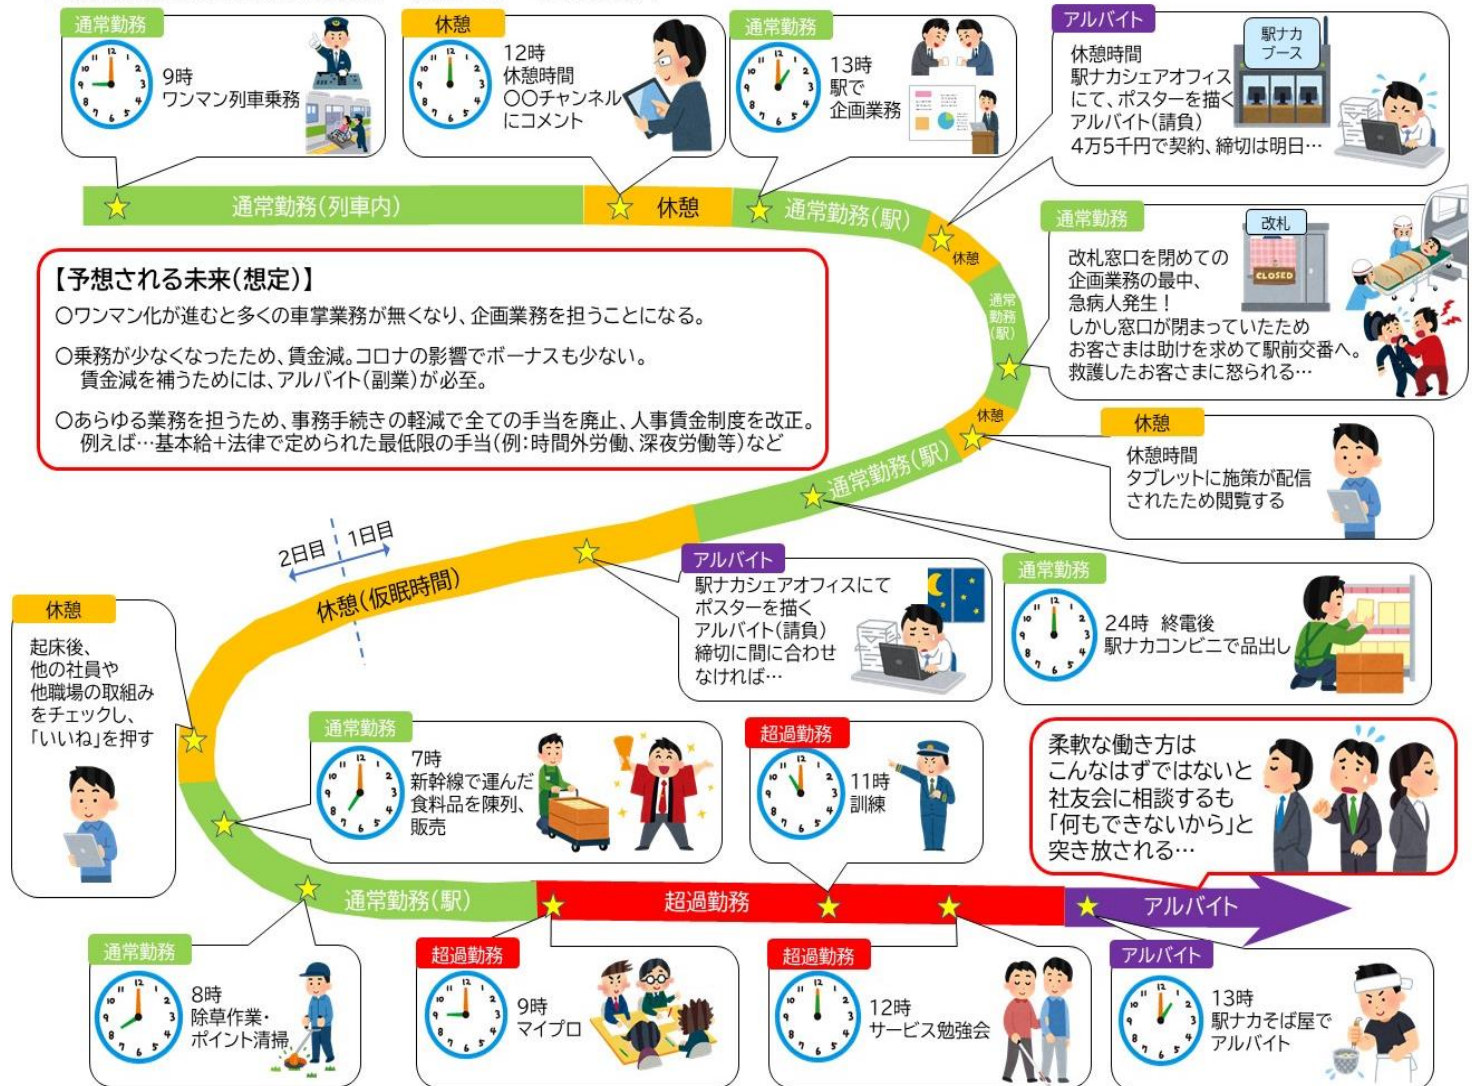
通常勤務
9時
ワンマン列車乗務

休憩
12時
休憩時間
〇〇チャンネル
にコメント

通常勤務
13時
駅で
企画業務

アルバイト
駅ナカ
ブース
休憩時間
駅ナカシェアオフィス
にて、ポスターを描く
アルバイト(請負)
4万5千円で契約、締切は明日…

通常勤務(列車内)
休憩
通常勤務(駅)
休憩
通常勤務(駅)

通常勤務
改札
CLOSED
改札窓口を閉めての
企画業務の最中、
急病人発生！
しかし窓口が閉まっていたため
お客さまは助けを求めて駅前交番へ。
救護したお客さまに怒られる…

【予想される未来(想定)】
〇ワンマン化が進むと多くの車掌業務が無くなり、企画業務を担うことになる。

〇乗務が少なくなったため、賃金減。コロナの影響でボーナスも少ない。
賃金減を補うためには、アルバイト(副業)が必至。

〇あらゆる業務を担うため、事務手続きの軽減で全ての手当を廃止、人事賃金制度を改正。
例えば…基本給+法律で定められた最低限の手当(例:時間外労働、深夜労働等)など

休憩
休憩
休憩時間
タブレットに施策が配信
されたため閲覧する

通常勤務(駅)

2日目 1日目
休憩(仮眠時間)

アルバイト
駅ナカシェアオフィスにて
ポスターを描く
アルバイト(請負)
締切に間に合わせ
なければ…

通常勤務
24時 終電後
駅ナカコンビニで品出し

休憩
起床後、
他の社員や
他職場の取組み
をチェックし、
「いいね」を押す

通常勤務
7時
新幹線で運んだ
食料品を陳列、
販売

超過勤務
11時
訓練

柔軟な働き方は
こんなはずではないと
社友会に相談するも
「何もできないから」と
突き放される…

通常勤務(駅)
超過勤務
アルバイト

通常勤務
8時
除草作業・
ポイント清掃

超過勤務
9時
マイプロ

超過勤務
12時
サービス勉強会

アルバイト
13時
駅ナカそば屋で
アルバイト